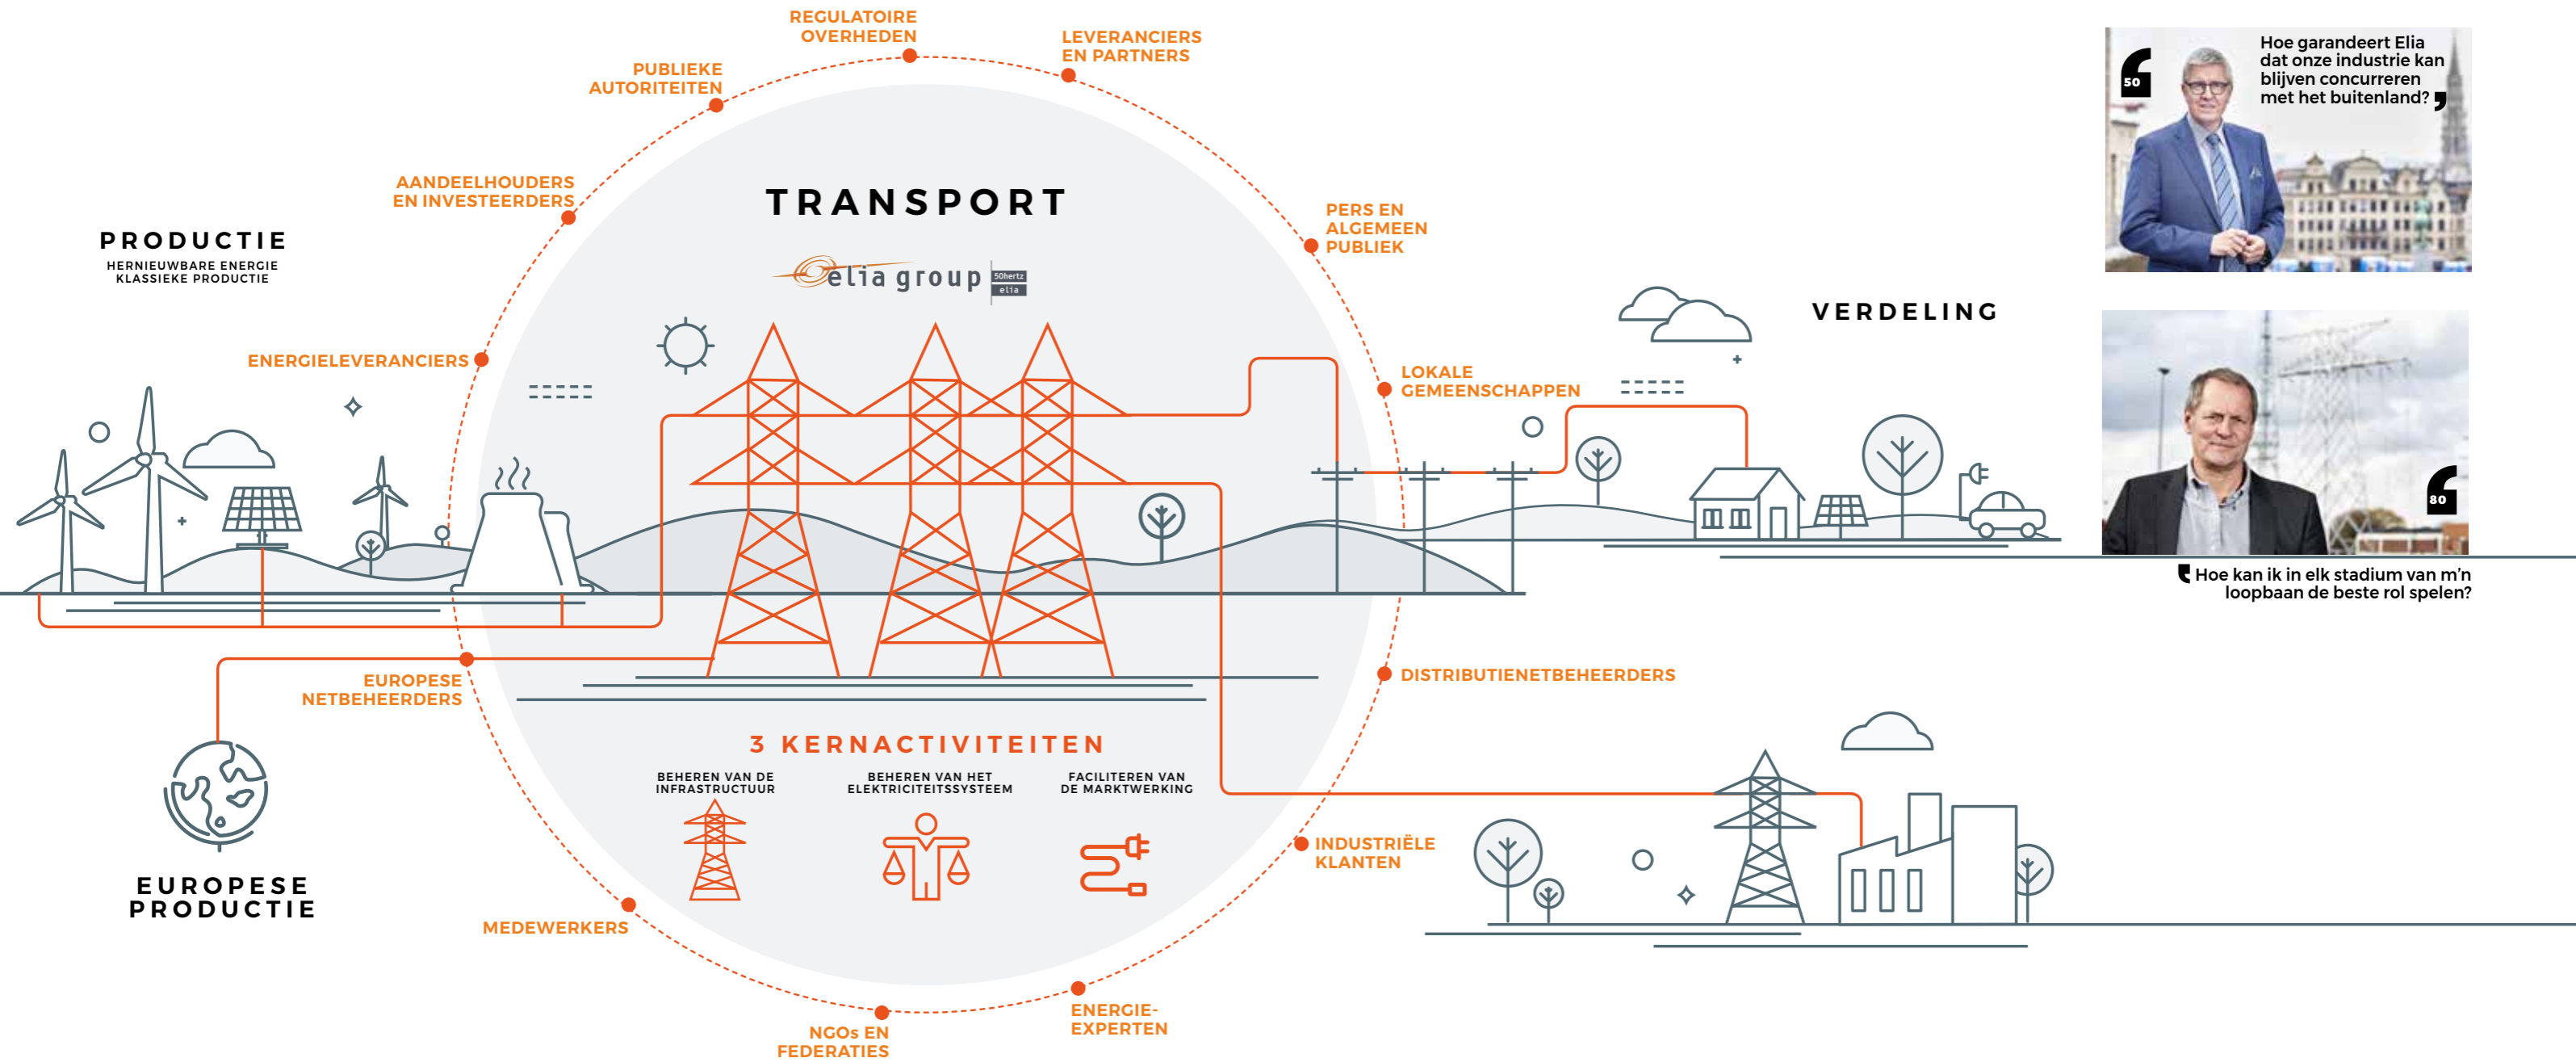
REGULATOIRE OVERHEDEN

LEVERANCIERS EN PARTNERS

PUBLIEKE AUTORITEITEN

AANDEELHOUDERS EN INVESTEERDERS

PERS EN ALGEMEEN PUBLIEK

PRODUCTIE
HERNIEUWBARE ENERGIE
KLASSIEKE PRODUCTIE

TRANSPORT

elia group 50hertz elia

ENERGIELEVERANCIERS

LOKALE GEMEENSCHAPPEN

VERDELING

50 Hoe garandeert Elia dat onze industrie kan blijven concurreren met het buitenland?

80 Hoe kan ik in elk stadium van m'n loopbaan de beste rol spelen?

EUROPESE NETBEHEERDERS

DISTRIBUTIENETBEHEERDERS

3 KERNACTIVITEITEN

BEHEREN VAN DE INFRASTRUCTUUR

BEHEREN VAN HET ELEKTRICITEITSSYSTEEM

FACILITEREN VAN DE MARKTWERKING

INDUSTRIËLE KLANTEN

EUROPESE PRODUCTIE

MEDEWERKERS

NGOs EN FEDERATIES

ENERGIE-EXPERTEN